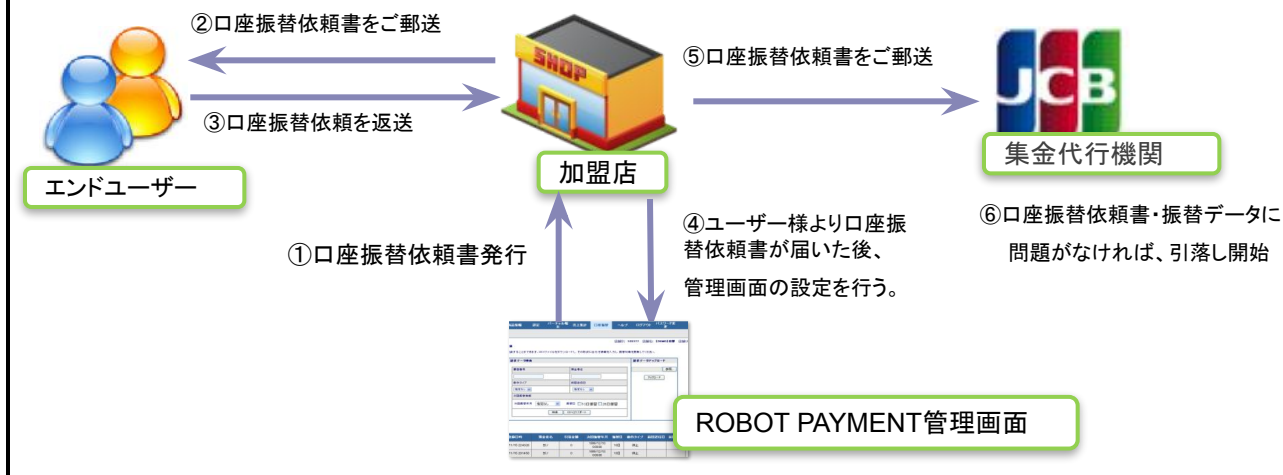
②口座振替依頼書をご郵送

③口座振替依頼を返送

SHOP

⑤口座振替依頼書をご郵送

JCB

エンドユーザー

加盟店

集金代行機関

①口座振替依頼書発行

④ユーザー様より口座振替依頼書が届いた後、管理画面の設定を行う。

⑥口座振替依頼書・振替データに問題がなければ、引落し開始

ROBOT PAYMENT管理画面